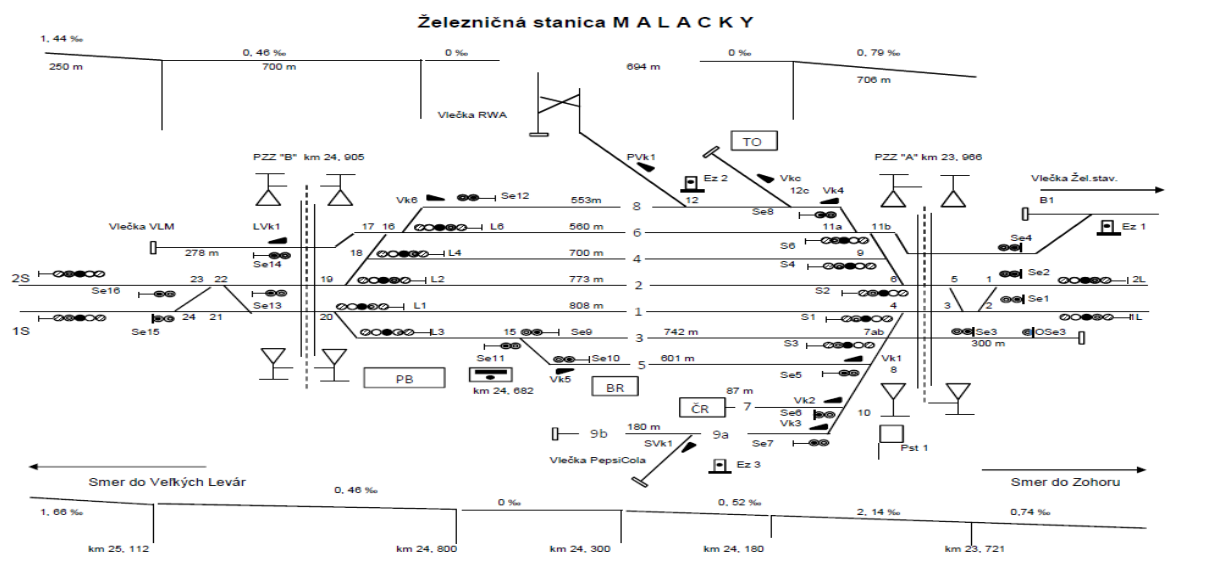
Železničná stanica M A L A C K Y

1, 44 ‰
250 m
0, 46 ‰
700 m
0 ‰
694 m
0 ‰
0, 79 ‰
706 m

Vlečka RWA
TO
PVk1
Ez 2
Vkc
12c
Vk4
PZZ "B" km 24, 905
PZZ "A" km 23, 966
Vlečka Žel.stav.
B1
Ez 1
Vk6
Se12
553m
8
12
Se8
Vlečka VLM
LVk1
17
16
L6
560 m
6
11a
11b
278 m
Se14
18
L4
700 m
4
S6
9
Se4
2S
23
22
19
L2
773 m
2
S4
6
5
1
Se2
2L
Se16
Se13
808 m
S2
Se1
1S
24
21
20
L1
1
S1
4
3
2
Se15
L3
15
Se9
742 m
3
7ab
Se3
OSe3
IL
Se11
Se10
601 m
5
S3
300 m
PB
km 24, 682
Vk5
BR
Vk1
8
Se5
87 m
ČR
7
Vk2
Se6
Vk3
10
9b
180 m
9a
SVk1
Se7
Pst 1
Vlečka PepsiCola
Ez 3
Smer do Veľkých Levár
Smer do Zohoru
1, 66 ‰
0, 46 ‰
0 ‰
0, 52 ‰
2, 14 ‰
0,74 ‰
km 25, 112
km 24, 800
km 24, 300
km 24, 180
km 23, 721